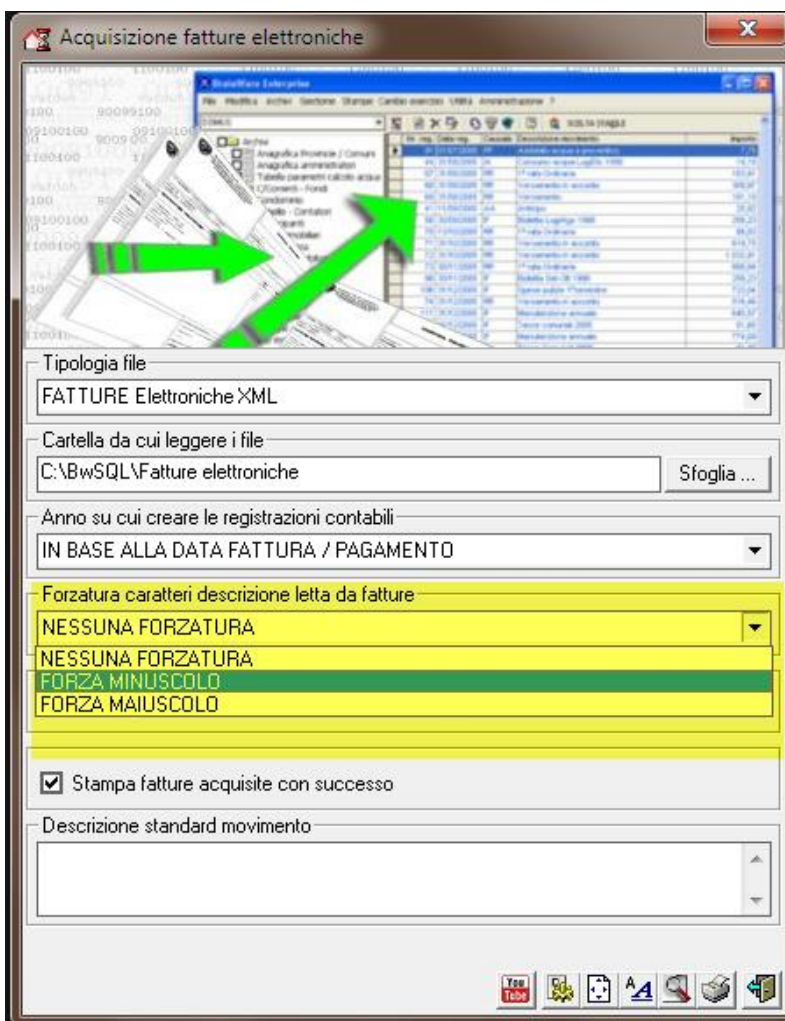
Acquisizione fatture elettroniche

Tipologia file
FATTURE Elettroniche XML

Cartella da cui leggere i file
C:\BwSQL\Fatture elettroniche
Sfoglia ...

Anno su cui creare le registrazioni contabili
IN BASE ALLA DATA FATTURA / PAGAMENTO

Forzatura caratteri descrizione letta da fatture
NESSUNA FORZATURA
NESSUNA FORZATURA
FORZA MINUSCOLO
FORZA MAIUSCOLO

Stampa fatture acquisite con successo

Descrizione standard movimento